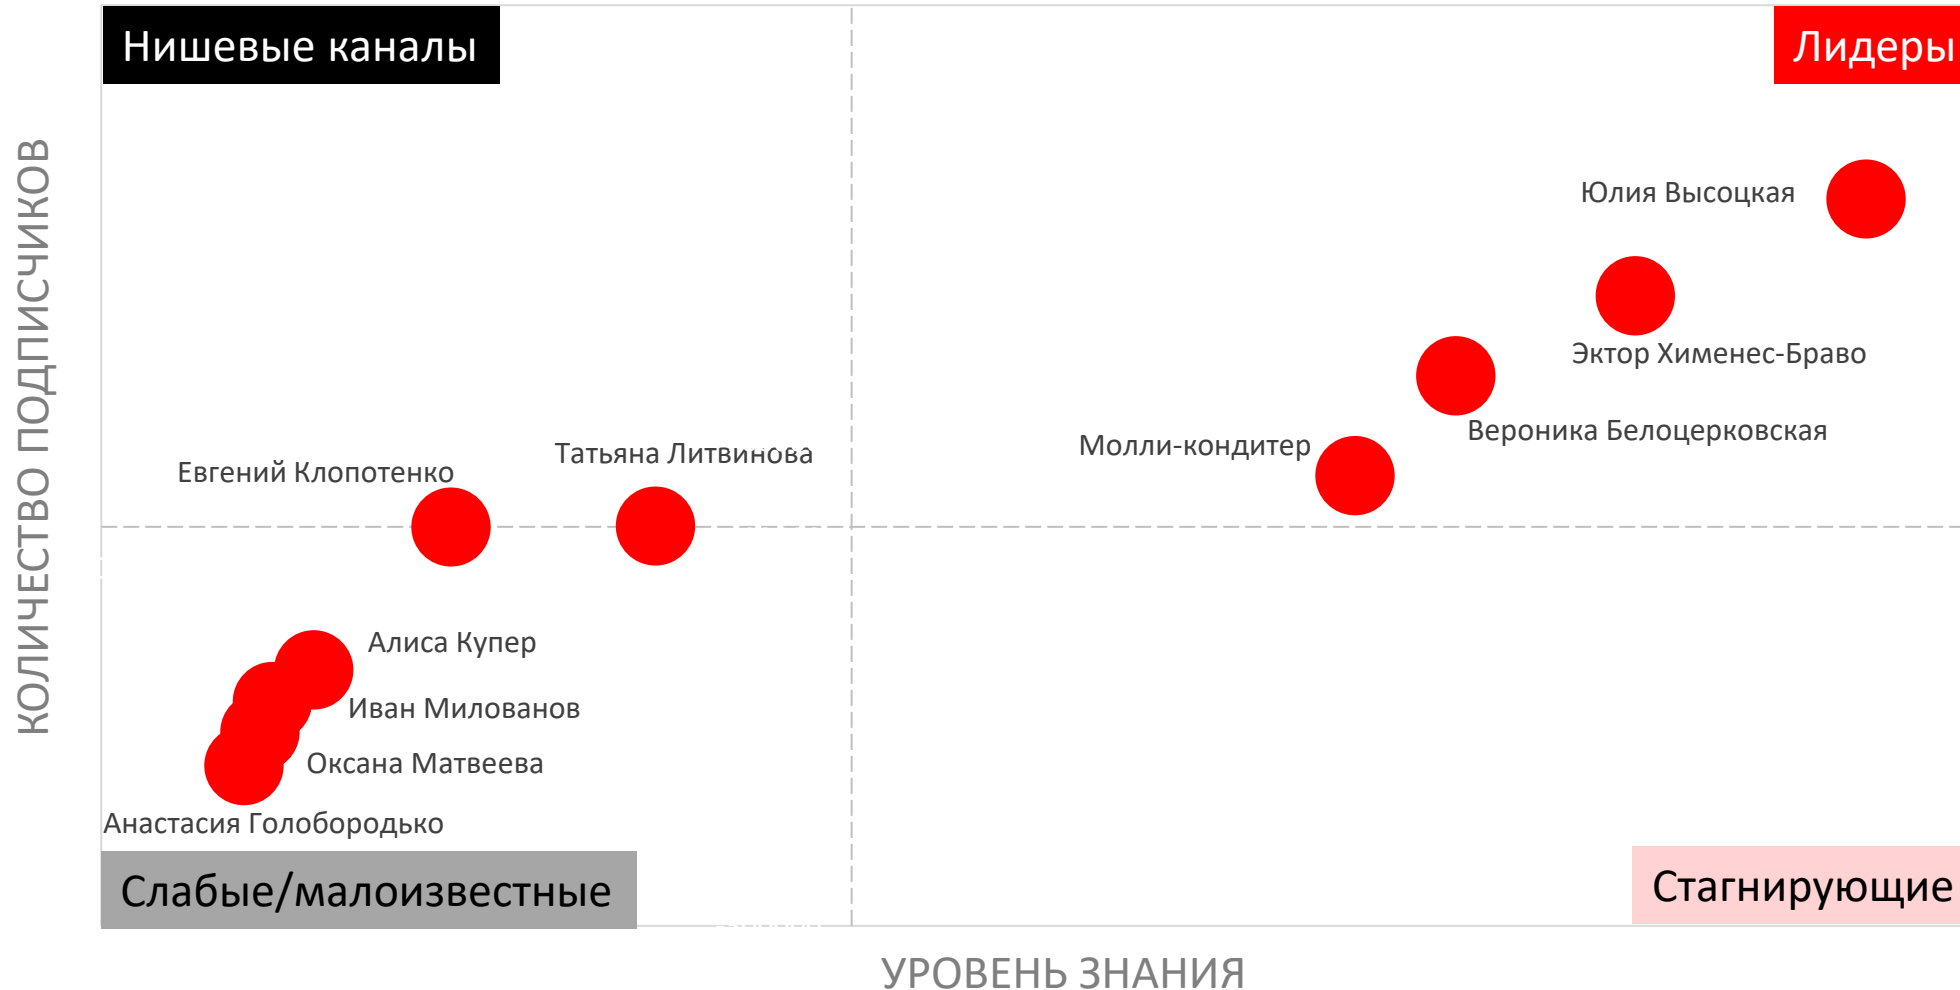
Нишевые каналы

Лидеры

КОЛИЧЕСТВО ПОДПИСЧИКОВ

Юлия Высоцкая

Эктор Хименес-Браво

Вероника Белоцерковская

Молли-кондитер

Евгений Клопотенко

Татьяна Литвинова

Алиса Купер

Иван Милованов

Оксана Матвеева

Анастасия Голобородько

Слабые/малоизвестные

Стагнирующие

УРОВЕНЬ ЗНАНИЯ